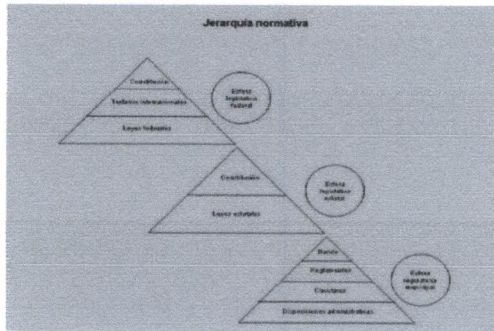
Jerarquía normativa

Constitución
Tratados internacionales
Leyes federales

Esfera legislativa federal

Constitución
Leyes estatales

Esfera legislativa estatal

Bando
Reglamentos
Circulares
Disposiciones administrativas

Esfera legislativa municipal